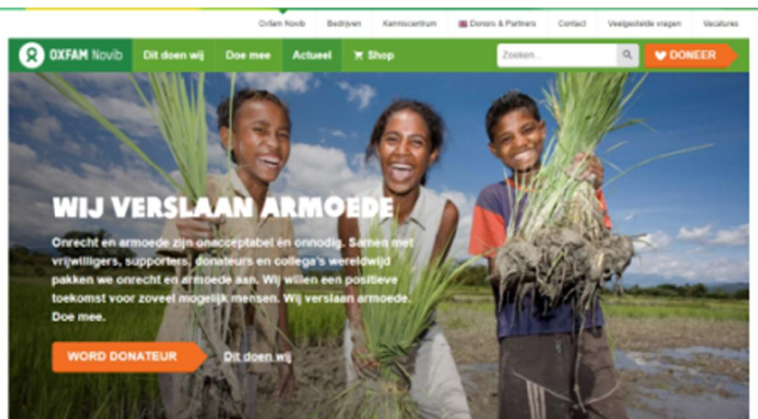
Oxfam Novib | Bedrijven | Kenniscentrum | Donors & Partners | Contact | Veelgestelde vragen | Vacatures

OXFAM Novib | Dit doen wij | Doe mee | Actueel | Shop | Zoeken... | DONEER

WIJ VERSLAAN ARMOEDE

Onrecht en armoede zijn onacceptabel en onnodig. Samen met vrijwilligers, supporters, donateurs en collega's wereldwijd pakken we onrecht en armoede aan. Wij willen een positieve toekomst voor zoveel mogelijk mensen. Wij verslaan armoede. Doe mee.

WORD DONATEUR

Dit doen wij